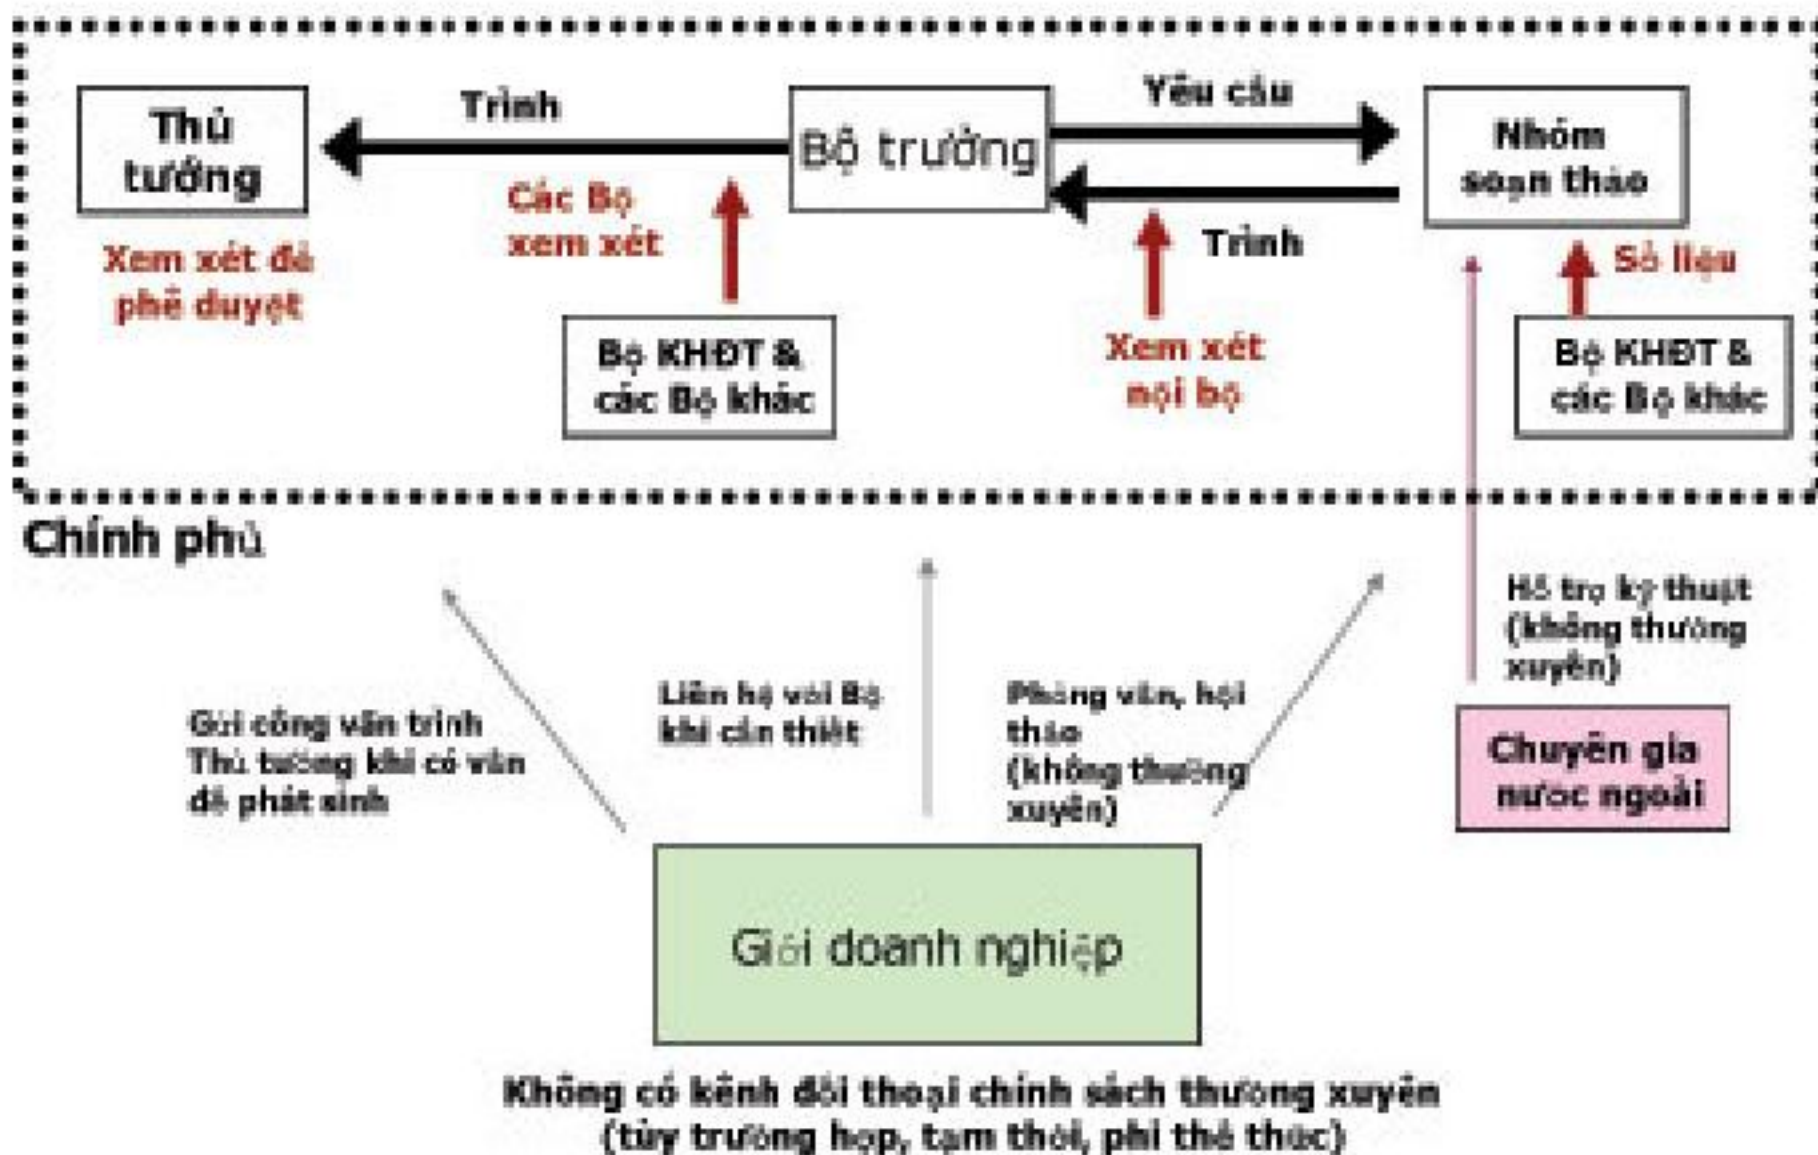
Thủ tướng

Trình

Bộ trưởng

Yêu cầu

Nhóm soạn thảo

Xem xét để phê duyệt

Các Bộ xem xét

Trình

Số liệu

Bộ KHĐT & các Bộ khác

Xem xét nội bộ

Bộ KHĐT & các Bộ khác

Chính phủ

Hỗ trợ kỹ thuật (không thường xuyên)

Gửi công văn trình Thủ tướng khi có vấn đề phát sinh

Liên hệ với Bộ khi cần thiết

Phỏng vấn, hội thảo (không thường xuyên)

Chuyên gia nước ngoài

Giới doanh nghiệp

Không có kênh đối thoại chính sách thường xuyên (tùy trường hợp, tạm thời, phi thể thức)